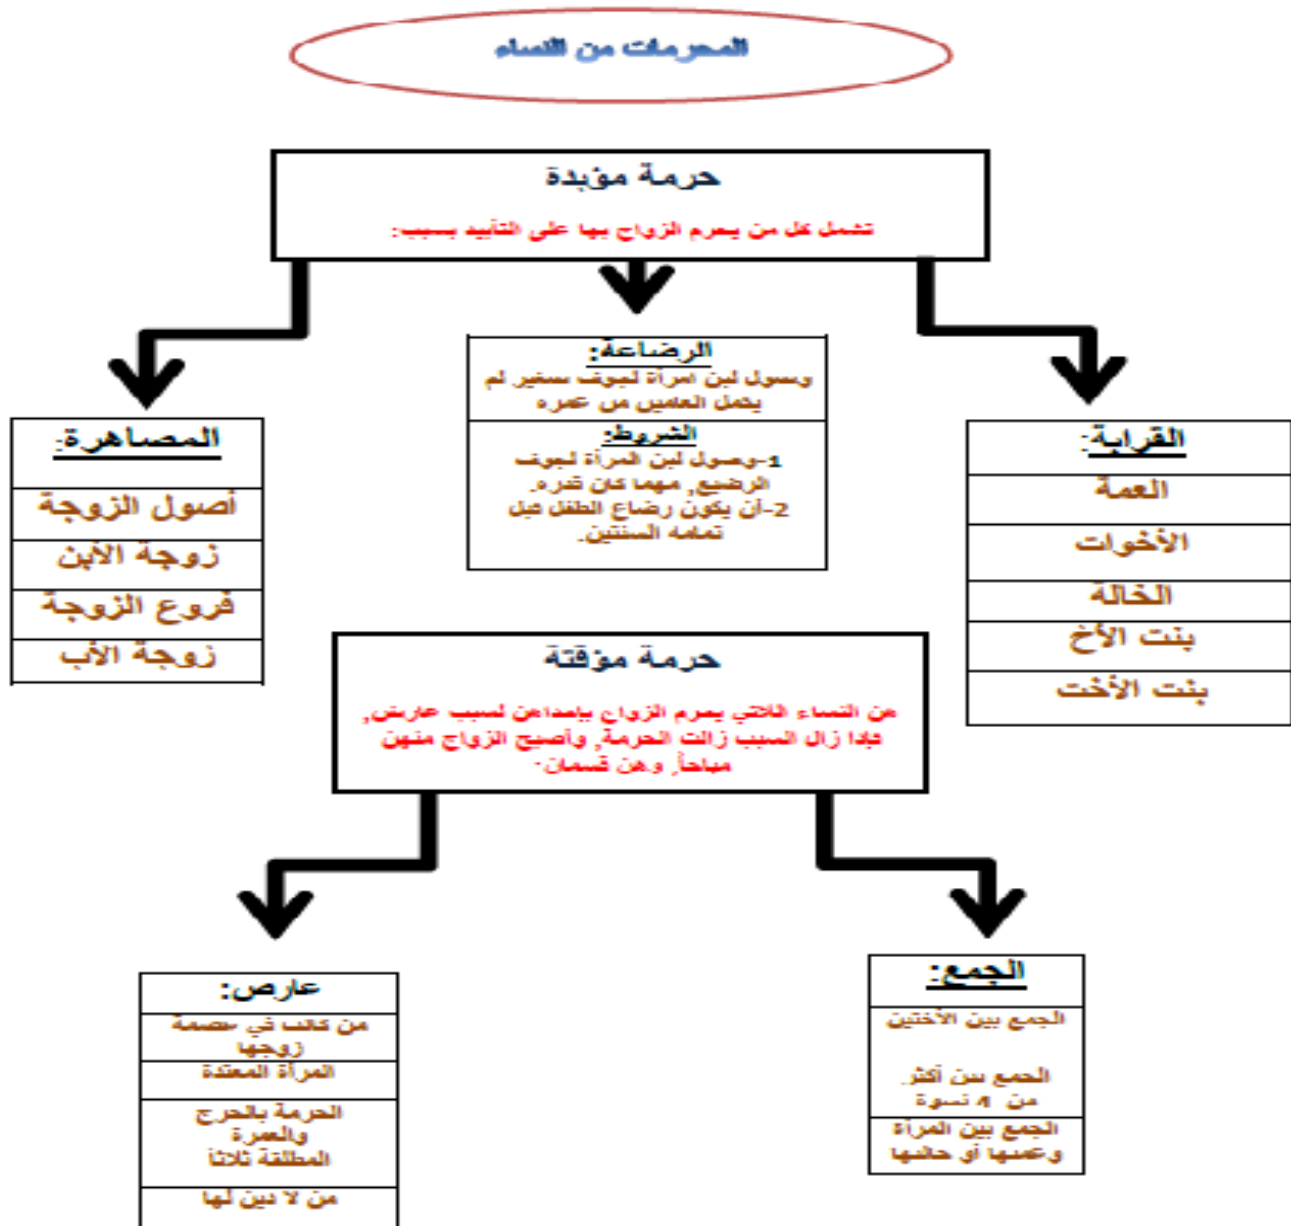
المحرمات من النساء

حرمة مؤبدة

تشمل كل من يحرم الزواج بها على التأبيد بسبب:

القرابة:

| القرابة: |
|---|
| العمة |
| الأخوات |
| الخالة |
| بنت الأخ |
| بنت الأخت |

الرضاعة:

وصول لبن امرأة لجوف صغير لم يكمل العامين من عمره

الشروط:

1-وصول لبن المرأة لجوف الرضيع, مهما كان قدره.

2-أن يكون رضاع الطفل قبل تمامه السنتين.

| المصاهرة: |
|---|
| أصول الزوجة |
| زوجة الابن |
| فروع الزوجة |
| زوجة الأب |

حرمة مؤقتة

من النساء اللاتي يحرم الزواج بإحداهن لسبب عارض, فإذا زال السبب زالت الحرمة, وأصبح الزواج منهن مباحاً وهن قسمان:

| الجمع: |
|---|
| الجمع بين الأختين |
| الجمع بين أكثر من 4 نسوة |
| الجمع بين المرأة وعمتها أو خالتها |

| عارض: |
|---|
| من كانت في عصمة زوجها |
| المرأة المعتدة |
| الحرمة بالحرج والعمرة المطلقة ثلاثا |
| من لا دين لها |